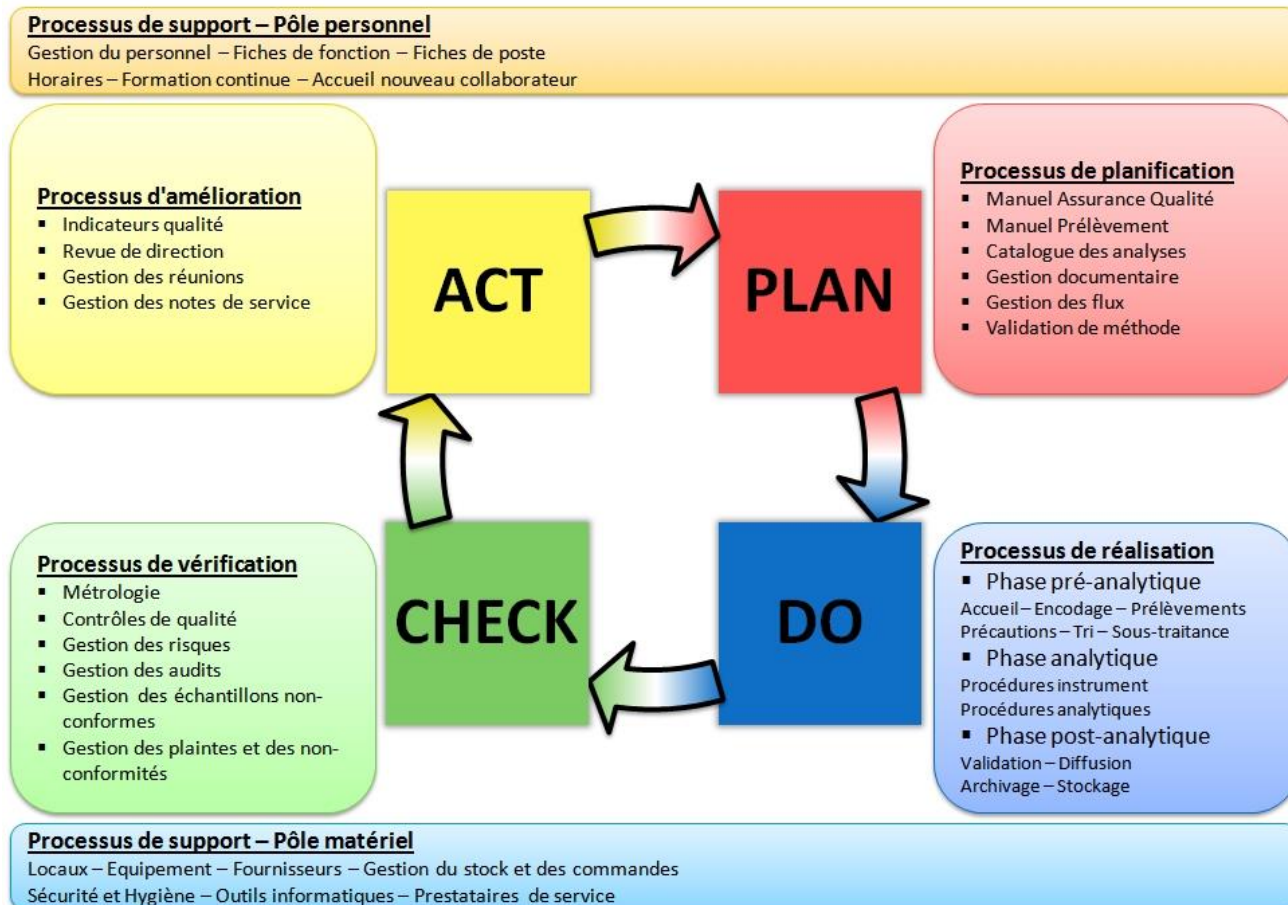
Processus de support – Pôle personnel
Gestion du personnel – Fiches de fonction – Fiches de poste
Horaires – Formation continue – Accueil nouveau collaborateur

Processus d'amélioration
▪ Indicateurs qualité
▪ Revue de direction
▪ Gestion des réunions
▪ Gestion des notes de service

ACT

PLAN

Processus de planification
▪ Manuel Assurance Qualité
▪ Manuel Prélèvement
▪ Catalogue des analyses
▪ Gestion documentaire
▪ Gestion des flux
▪ Validation de méthode

Processus de vérification
▪ Métrologie
▪ Contrôles de qualité
▪ Gestion des risques
▪ Gestion des audits
▪ Gestion des échantillons non-conformes
▪ Gestion des plaintes et des non-conformités

CHECK

DO

Processus de réalisation
▪ Phase pré-analytique
Accueil – Encodage – Prélèvements
Précautions – Tri – Sous-traitance
▪ Phase analytique
Procédures instrument
Procédures analytiques
▪ Phase post-analytique
Validation – Diffusion
Archivage – Stockage

Processus de support – Pôle matériel
Locaux – Equipement – Fournisseurs – Gestion du stock et des commandes
Sécurité et Hygiène – Outils informatiques – Prestataires de service